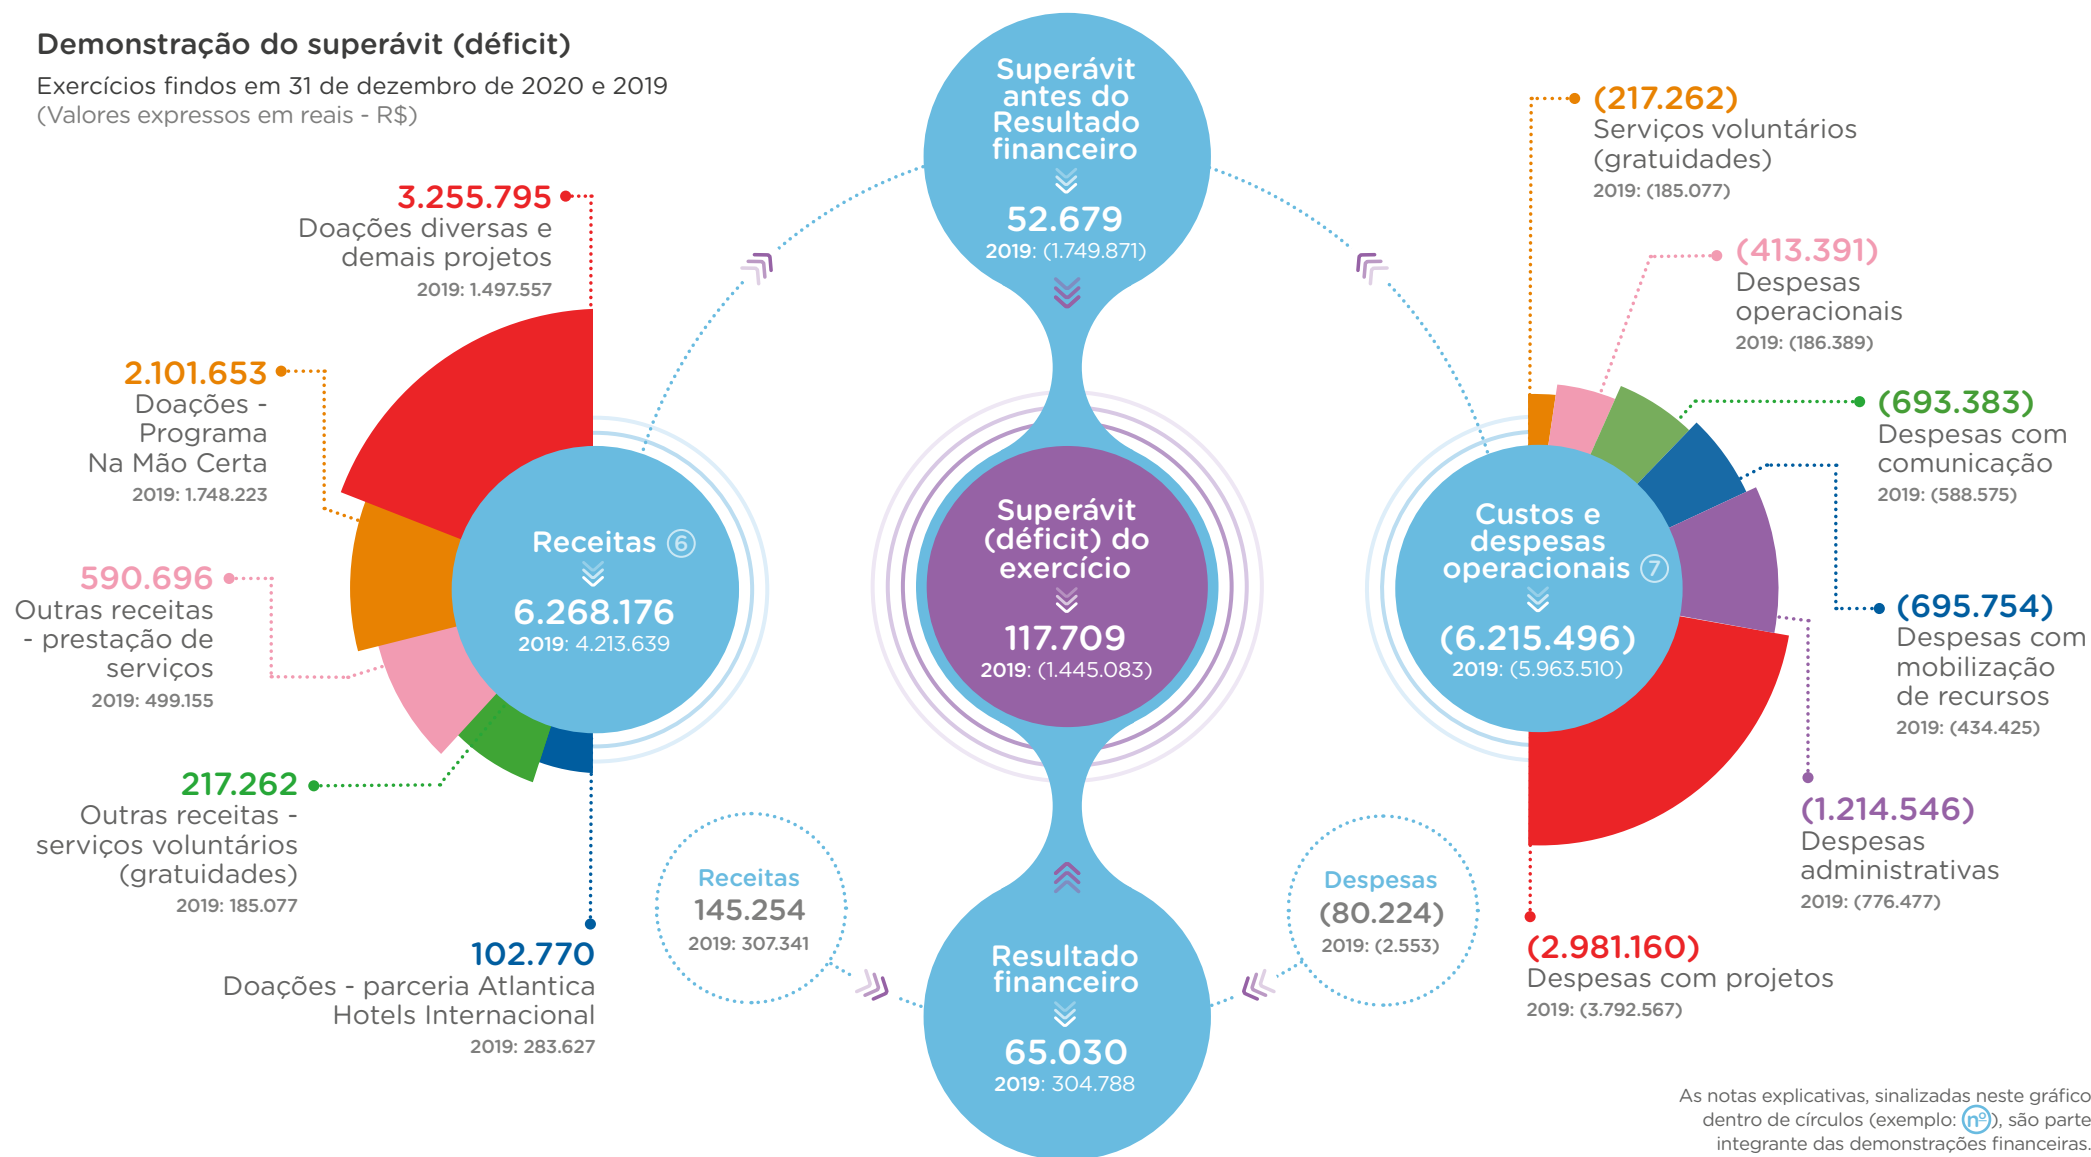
Demonstração do superávit (déficit)

Exercícios findos em 31 de dezembro de 2020 e 2019
(Valores expressos em reais - R$)

3.255.795
Doações diversas e demais projetos
2019: 1.497.557

2.101.653
Doações - Programa Na Mão Certa
2019: 1.748.223

590.696
Outras receitas - prestação de serviços
2019: 499.155

217.262
Outras receitas - serviços voluntários (gratuidades)
2019: 185.077

102.770
Doações - parceria Atlantica Hotels Internacional
2019: 283.627

Receitas ⑥
6.268.176
2019: 4.213.639

Superávit antes do Resultado financeiro
52.679
2019: (1.749.871)

Superávit (déficit) do exercício
117.709
2019: (1.445.083)

Receitas
145.254
2019: 307.341

Despesas
(80.224)
2019: (2.553)

Resultado financeiro
65.030
2019: 304.788

Custos e despesas operacionais ⑦
(6.215.496)
2019: (5.963.510)

(217.262)
Serviços voluntários (gratuidades)
2019: (185.077)

(413.391)
Despesas operacionais
2019: (186.389)

(693.383)
Despesas com comunicação
2019: (588.575)

(695.754)
Despesas com mobilização de recursos
2019: (434.425)

(1.214.546)
Despesas administrativas
2019: (776.477)

(2.981.160)
Despesas com projetos
2019: (3.792.567)

As notas explicativas, sinalizadas neste gráfico dentro de círculos (exemplo: nº), são parte integrante das demonstrações financeiras.